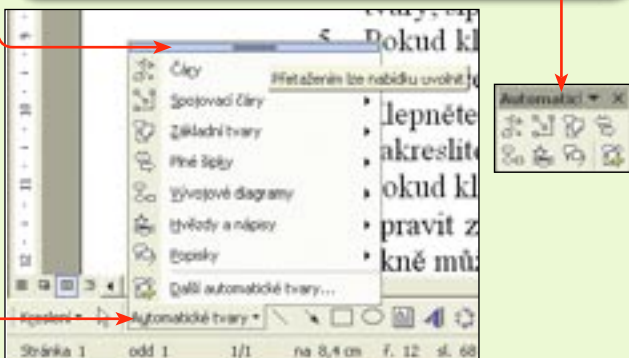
tvary, sp
5. Pokud kl
Čáry
Přetažením lze nabídku uvolnit
Spojovací čáry
Základní tvary
Plné šipky
Vývojové diagramy
Hvězdy a nápisy
Popisky
Další automatické tvary...
klepněte
akreslite
okud kl
pravit z
kně můž
Kreslení
Automatické tvary
Automatic
Stránka 1 odd 1 1/1 na 8,4 cm ř. 12 sl. 68